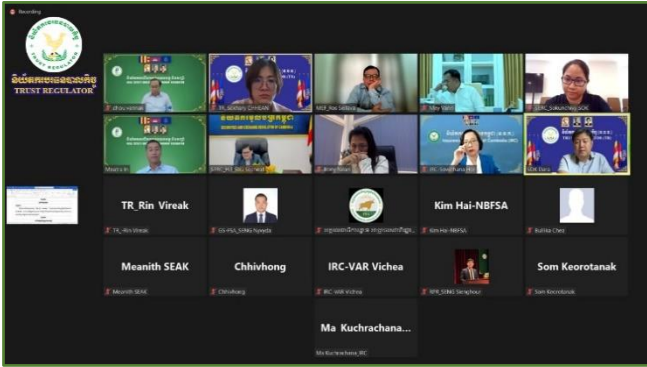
Recording

និយ័តករបេឡាទុនជាតិ
TRUST REGULATOR

TR_Rin Vireak

Kim Hai-NBFSA

Meanith SEAK

Chhivhong

IRC-VAR Vichea

Som Keorotanak

Ma Kuchrachana...

TR_Rin Vireak

Kim Hai-NBFSA

Meanith SEAK

Chhivhong

IRC-VAR Vichea

Sam Keorotanak

Ma Kuchrachana_IRC

SOK Dara